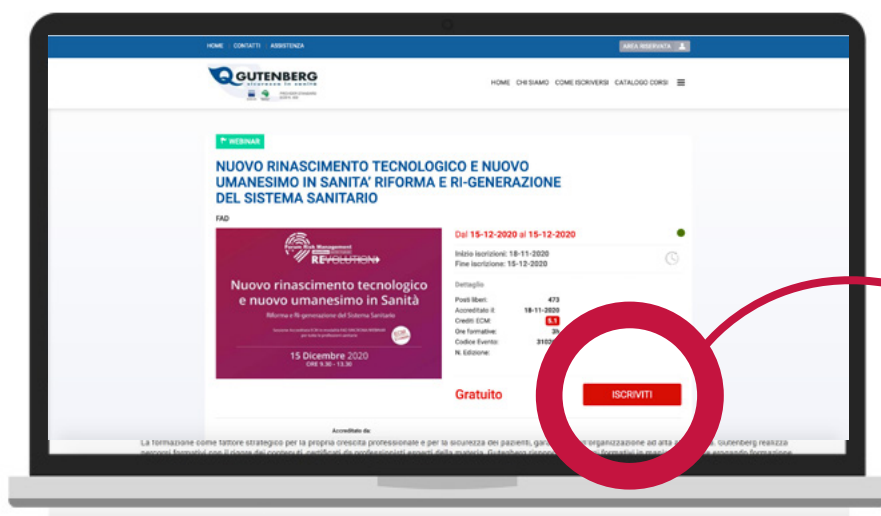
HOME | CONTATTI | ASSISTENZA

AREA RISERVATA

GUTENBERG

HOME CHI SIAMO COME ISCRIVERSI CATALOGO CORSI

WEBINAR

NUOVO RINASCIMENTO TECNOLOGICO E NUOVO UMANESIMO IN SANITA' RIFORMA E RI-GENERAZIONE DEL SISTEMA SANITARIO

FAD

Forum Risk Management

REVOLUTION

Nuovo rinascimento tecnologico e nuovo umanesimo in Sanità

Riforma e Ri-generazione del Sistema Sanitario

15 Dicembre 2020

ORE 9.30 - 13.30

Dal 15-12-2020 al 15-12-2020

Inizio iscrizioni: 18-11-2020
Fine iscrizione: 15-12-2020

Dettaglio

Posti liberi: 473
Accreditato il: 18-11-2020
Crediti ECM: 5.1
Ore formative: 3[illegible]
Codice Evento: 3102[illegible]
N. Edizione:

Gratuito

ISCRIVITI

Accreditato da:

La formazione come fattore strategico per la propria crescita professionale e per la sicurezza dei pazienti, gar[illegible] organizzazione ad alta s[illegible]. Gutenberg realizza percorsi formativi con il rigore dei contenuti, certificati da professionisti esperti della materia. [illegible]